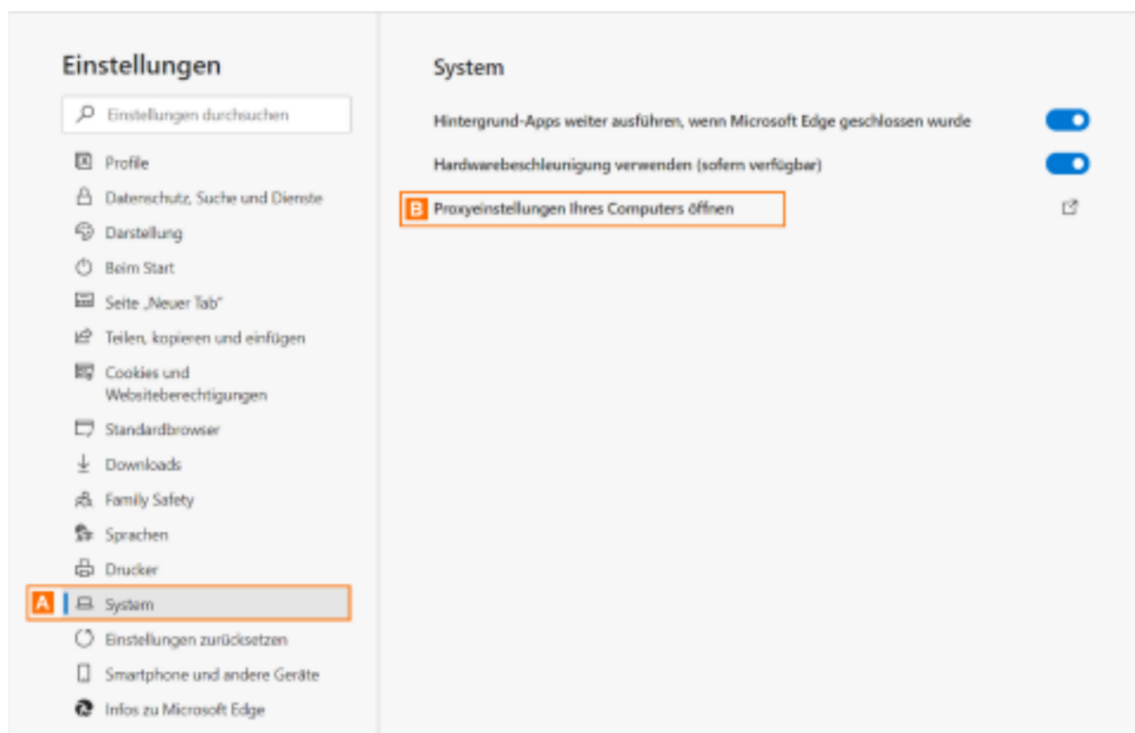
Einstellungen

Einstellungen durchsuchen

Profile

Datenschutz, Suche und Dienste

Darstellung

Beim Start

Seite „Neuer Tab"

Teilen, kopieren und einfügen

Cookies und Websiteberechtigungen

Standardbrowser

Downloads

Family Safety

Sprachen

Drucker

A System

Einstellungen zurücksetzen

Smartphone und andere Geräte

Infos zu Microsoft Edge

System

Hintergrund-Apps weiter ausführen, wenn Microsoft Edge geschlossen wurde

Hardwarebeschleunigung verwenden (sofern verfügbar)

B Proxyeinstellungen Ihres Computers öffnen